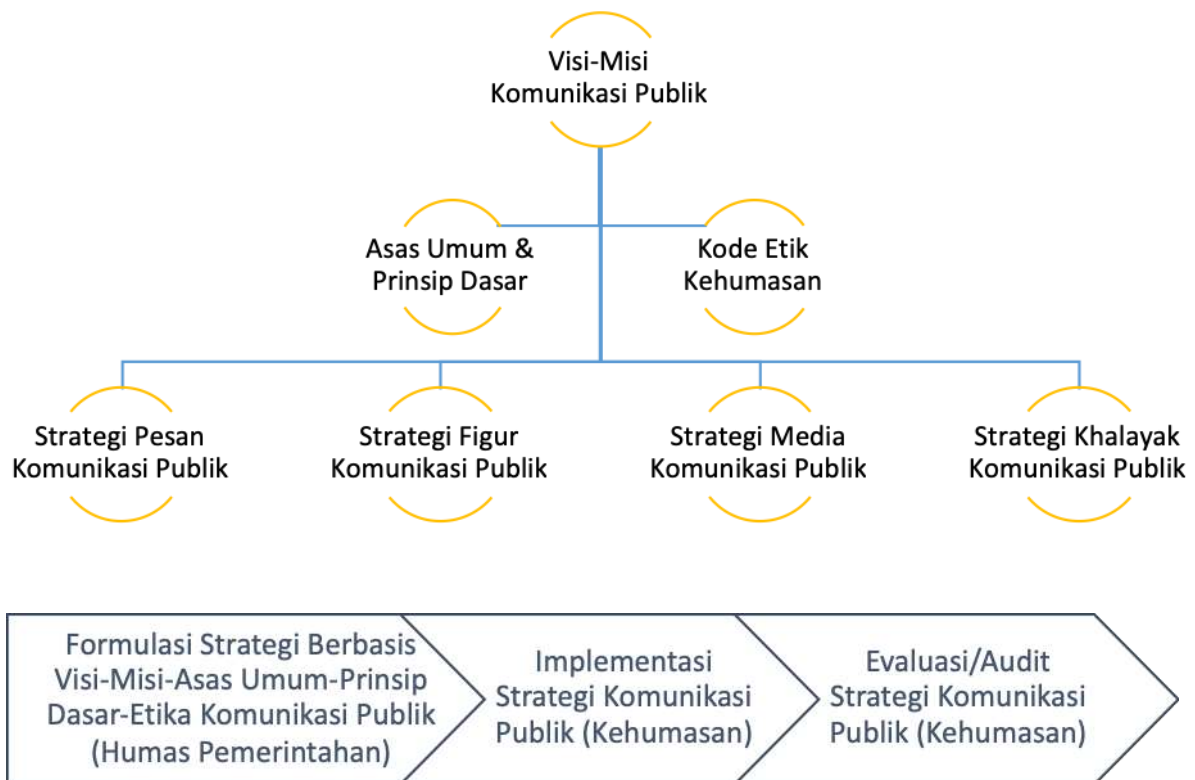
Visi-Misi Komunikasi Publik

Asas Umum & Prinsip Dasar

Kode Etik Kehumasan

Strategi Pesan Komunikasi Publik

Strategi Figur Komunikasi Publik

Strategi Media Komunikasi Publik

Strategi Khalayak Komunikasi Publik

Formulasi Strategi Berbasis Visi-Misi-Asas Umum-Prinsip Dasar-Etika Komunikasi Publik (Humas Pemerintahan)

Implementasi Strategi Komunikasi Publik (Kehumasan)

Evaluasi/Audit Strategi Komunikasi Publik (Kehumasan)